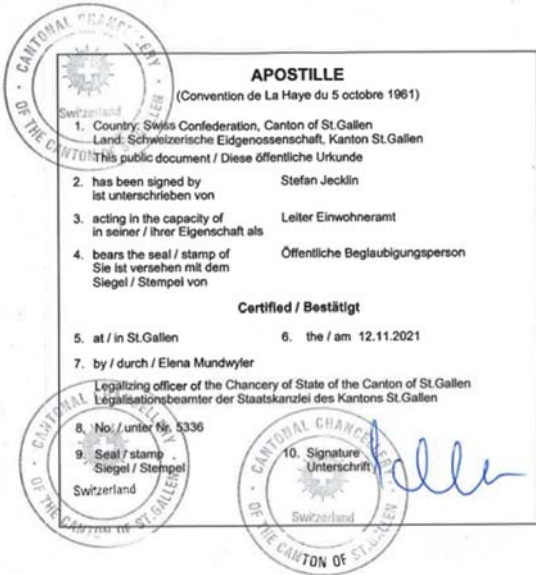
CANTONAL CHANCELLERY
Switzerland
OF THE CANTON

APOSTILLE
(Convention de La Haye du 5 octobre 1961)

1. Country: Swiss Confederation, Canton of St.Gallen
Land: Schweizerische Eidgenossenschaft, Kanton St.Gallen
This public document / Diese öffentliche Urkunde

2. has been signed by
ist unterschrieben von
Stefan Jecklin

3. acting in the capacity of
in seiner / ihrer Eigenschaft als
Leiter Einwohneramt

4. bears the seal / stamp of
Sie ist versehen mit dem
Siegel / Stempel von
Öffentliche Beglaubigungsperson

Certified / Bestätigt

5. at / in St.Gallen
6. the / am 12.11.2021

7. by / durch / Elena Mundwyler

Legalizing officer of the Chancery of State of the Canton of St.Gallen
Legalisationsbeamter der Staatskanzlei des Kantons St.Gallen

8. No / unter Nr. 5336

9. Seal / stamp
Siegel / Stempel
CANTONAL CHANCELLERY
Switzerland
OF THE CANTON OF ST.GALLEN

10. Signature
Unterschrift
CANTONAL CHANCELLERY
Switzerland
OF THE CANTON OF ST.GALLEN